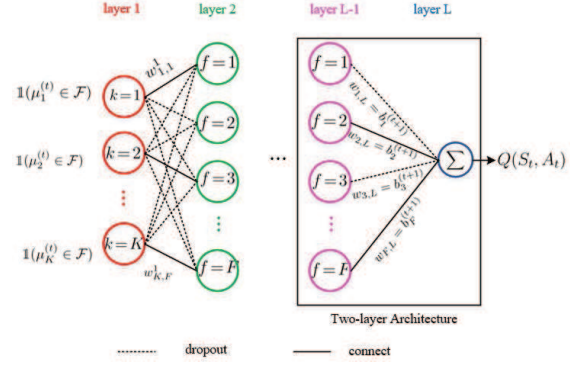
layer 1

layer 2

layer L-1

layer L

$\mathbb{1}(\mu_1^{(t)} \in \mathcal{F})$

$\mathbb{1}(\mu_2^{(t)} \in \mathcal{F})$

$\mathbb{1}(\mu_K^{(t)} \in \mathcal{F})$

$k=1$

$k=2$

$k=K$

$w_{1,1}^{1}$

$w_{K,F}^{1}$

$f=1$

$f=2$

$f=3$

$f=F$

$f=1$

$f=2$

$f=3$

$f=F$

$w_{1,L} = b_1^{(t+1)}$

$w_{2,L} = b_2^{(t+1)}$

$w_{3,L} = b_3^{(t+1)}$

$w_{F,L} = b_F^{(t+1)}$

$\Sigma$

$Q(S_t, A_t)$

Two-layer Architecture

dropout

connect